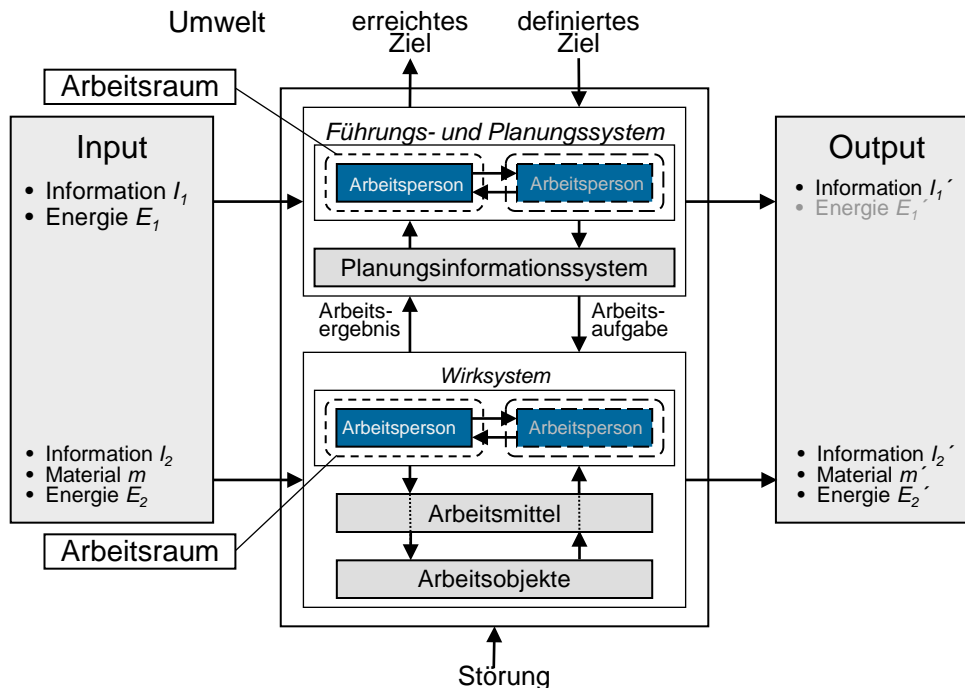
Umwelt

erreichtes Ziel

definiertes Ziel

Arbeitsraum

Input

• Information $I_1$
• Energie $E_1$

Führungs- und Planungssystem

Arbeitsperson

Arbeitsperson

Planungsinformationssystem

Output

• Information $I_1´$
• Energie $E_1´$

Arbeitsergebnis

Arbeitsaufgabe

Wirksystem

Arbeitsperson

Arbeitsperson

• Information $I_2$
• Material $m$
• Energie $E_2$

• Information $I_2´$
• Material $m´$
• Energie $E_2´$

Arbeitsmittel

Arbeitsraum

Arbeitsobjekte

Störung